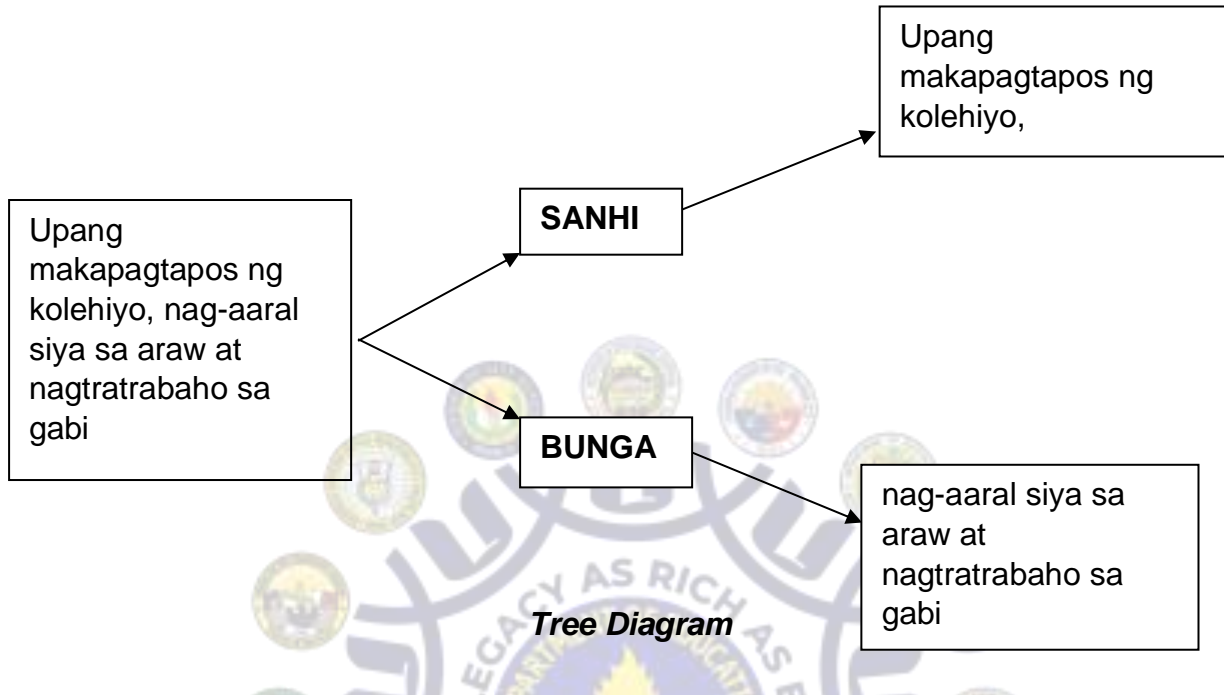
Upang makapagtapos ng kolehiyo, nag-aaral siya sa araw at nagtratrabaho sa gabi

SANHI

Upang makapagtapos ng kolehiyo,

BUNGA

nag-aaral siya sa araw at nagtratrabaho sa gabi

LEGACY AS RICH

Tree Diagram